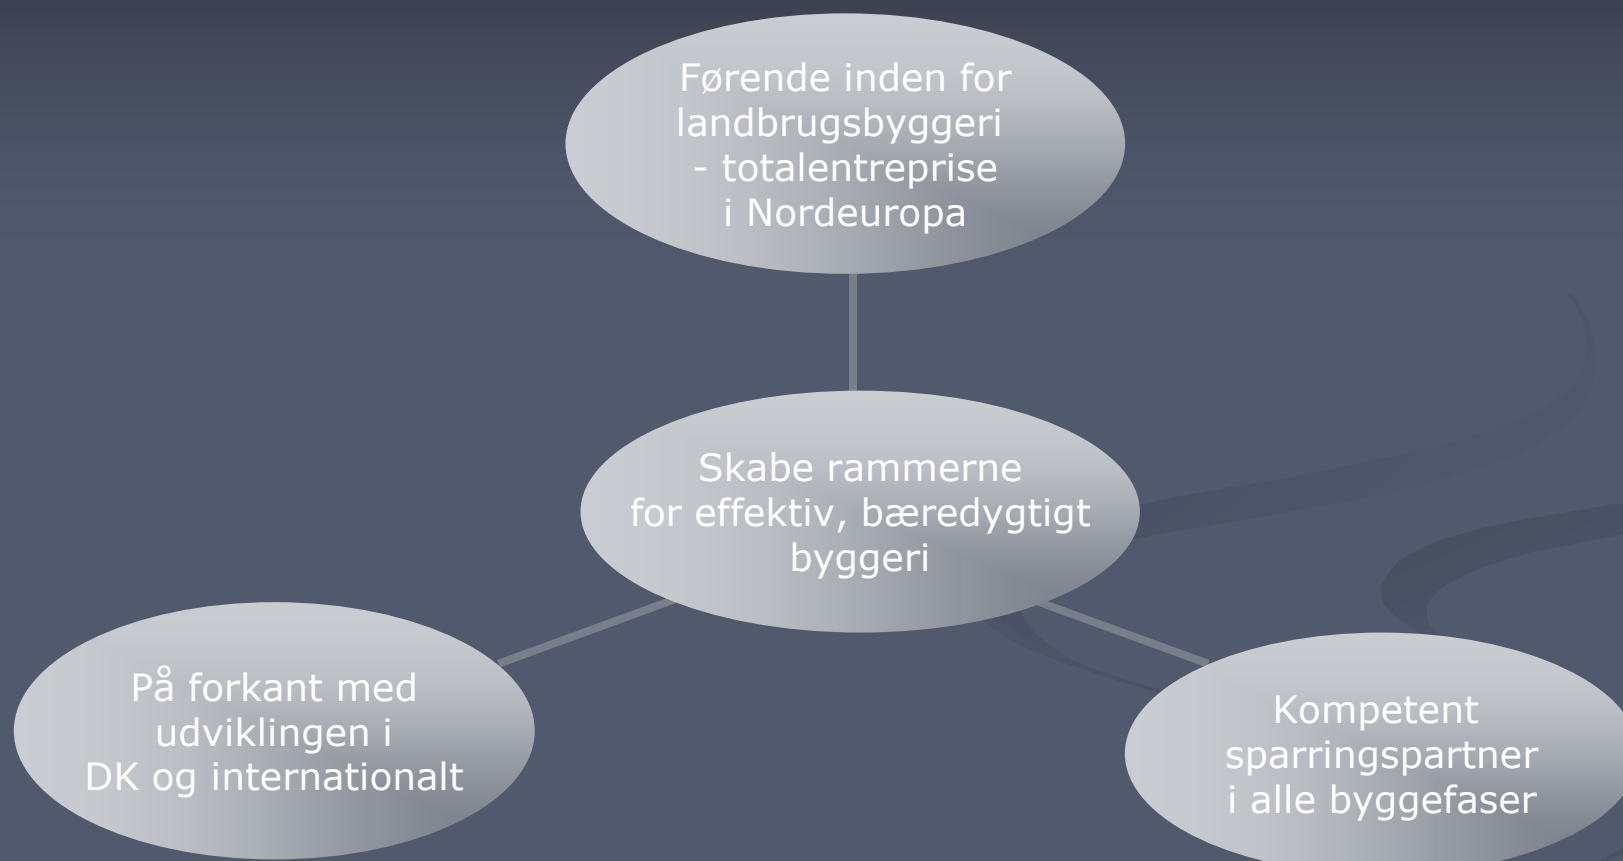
Førende inden for landbrugsbyggeri - totalentreprise i Nordeuropa

Skabe rammerne for effektiv, bæredygtigt byggeri

På forkant med udviklingen i DK og internationalt

Kompetent sparringspartner i alle byggefaser